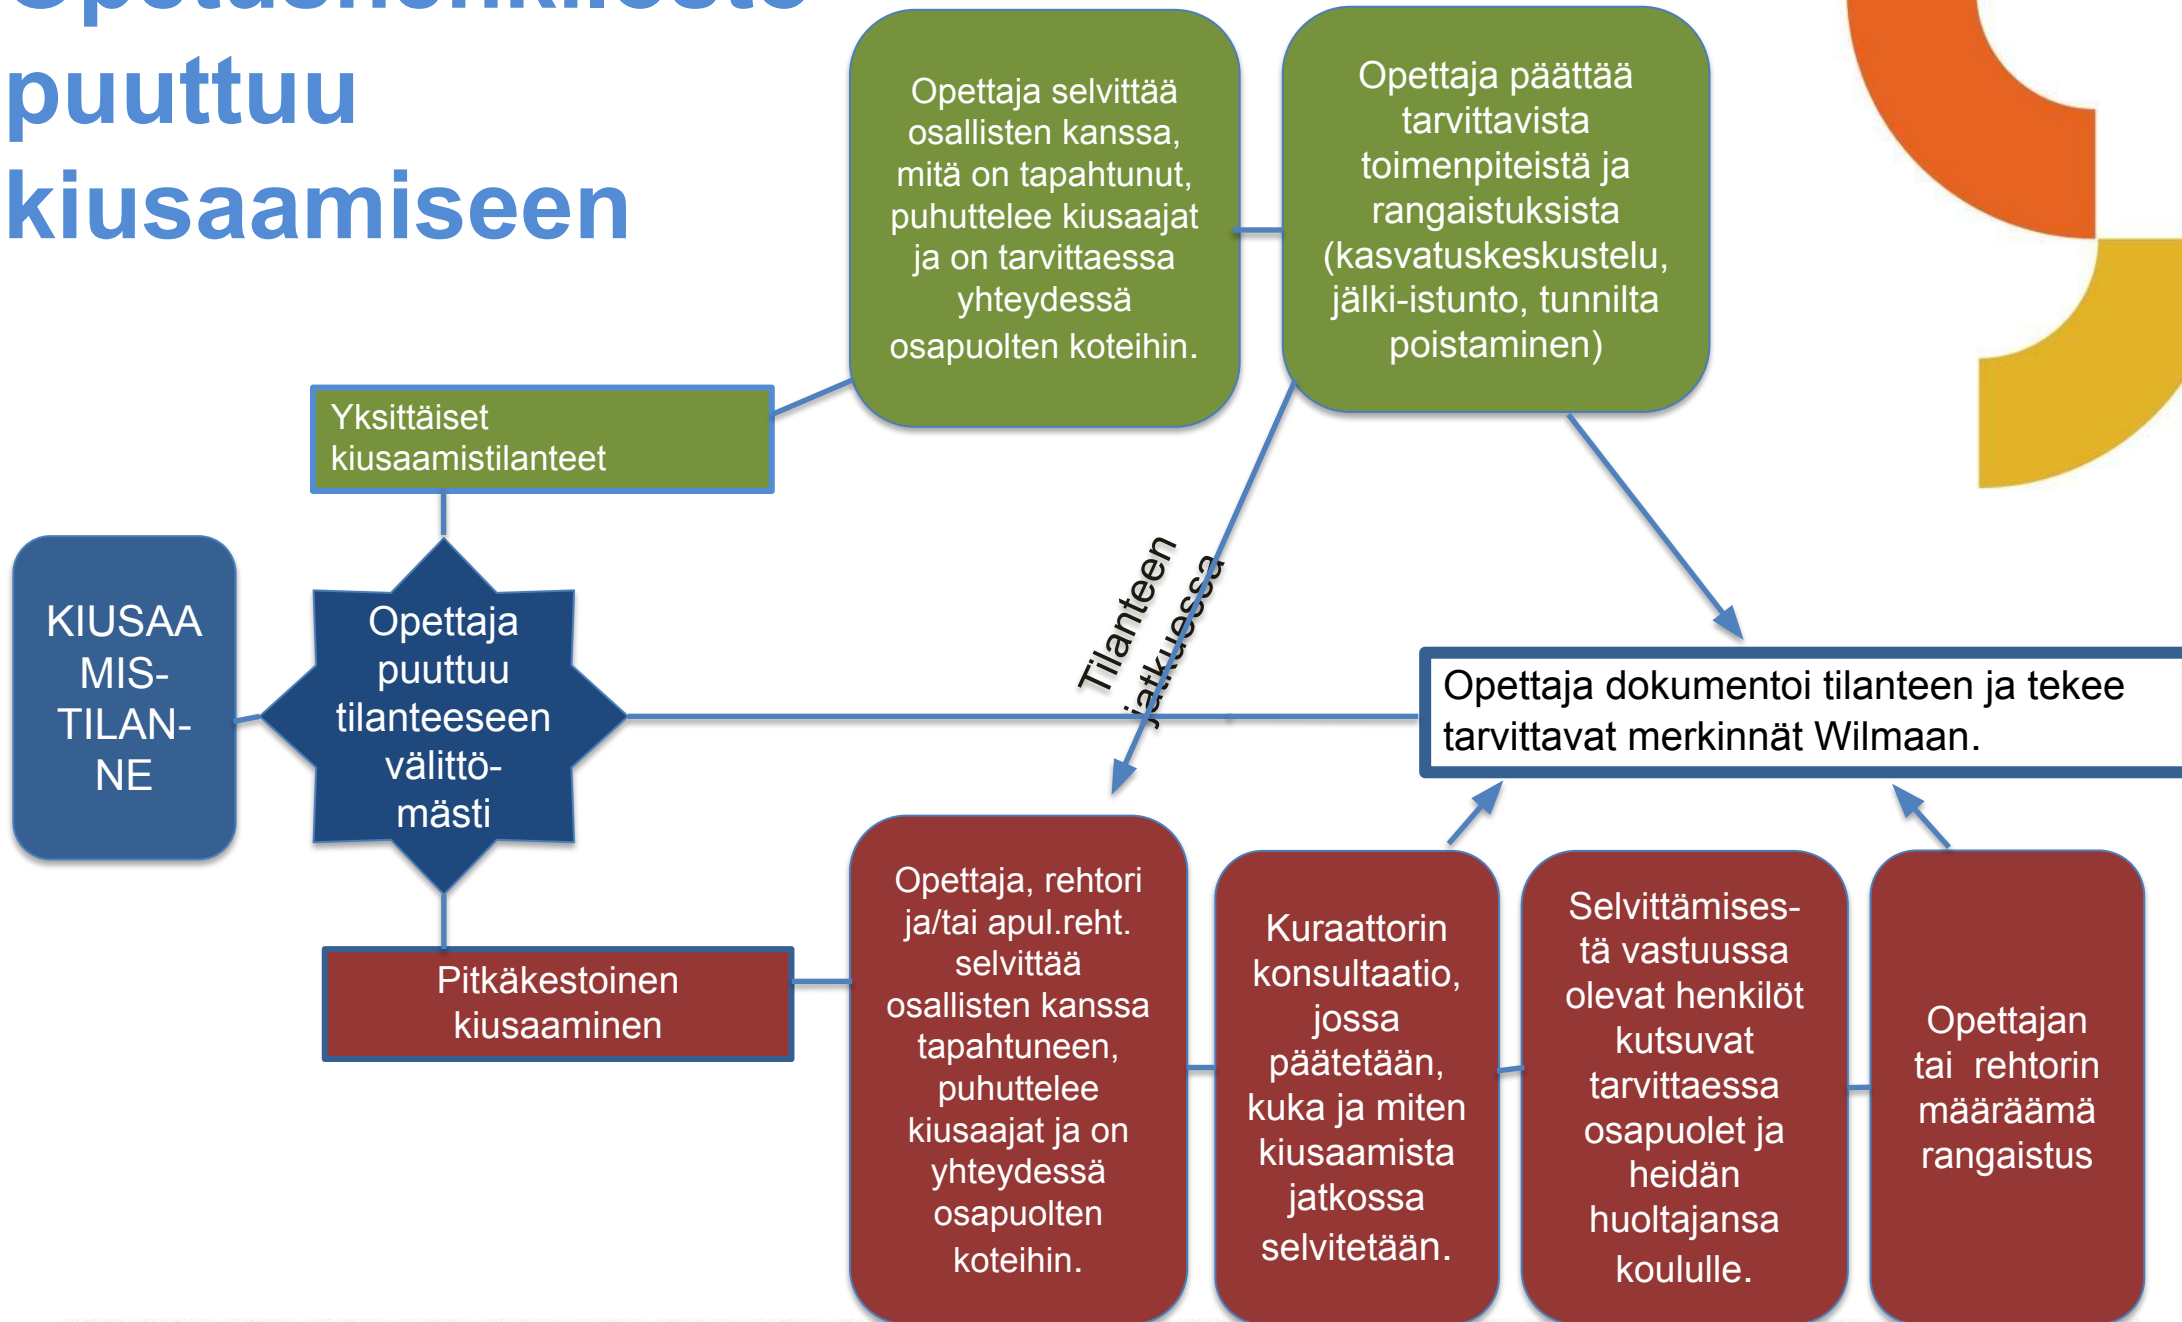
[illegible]
puuttuu
kiusaamiseen

Opettaja selvittää osallisten kanssa, mitä on tapahtunut, puhuttelee kiusaajat ja on tarvittaessa yhteydessä osapuolten koteihin.

Opettaja päättää tarvittavista toimenpiteistä ja rangaistuksista (kasvatuskeskustelu, jälki-istunto, tunnilta poistaminen)

Yksittäiset kiusaamistilanteet

KIUSAAMIS-TILANNE

Opettaja puuttuu tilanteeseen välittömästi

Tilanteen jatkuessa

Opettaja dokumentoi tilanteen ja tekee tarvittavat merkinnät Wilmaan.

Pitkäkestoinen kiusaaminen

Opettaja, rehtori ja/tai apul.reht. selvittää osallisten kanssa tapahtuneen, puhuttelee kiusaajat ja on yhteydessä osapuolten koteihin.

Kuraattorin konsultaatio, jossa päätetään, kuka ja miten kiusaamista jatkossa selvitetään.

Selvittämisestä vastuussa olevat henkilöt kutsuvat tarvittaessa osapuolet ja heidän huoltajansa koululle.

Opettajan tai rehtorin määräämä rangaistus